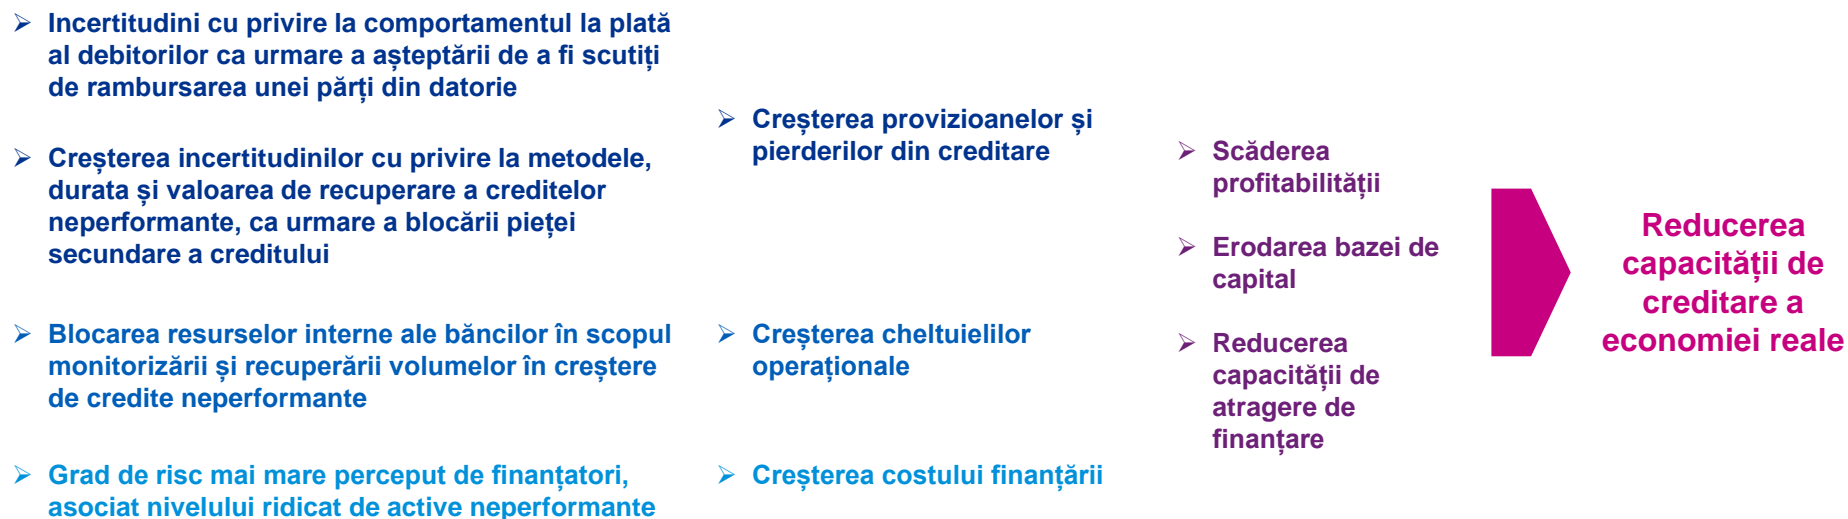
➢ Incertitudini cu privire la comportamentul la plată al debitorilor ca urmare a așteptării de a fi scutiți de rambursarea unei părți din datorie

➢ Creșterea incertitudinilor cu privire la metodele, durata și valoarea de recuperare a creditelor neperformante, ca urmare a blocării pieței secundare a creditului

➢ Blocarea resurselor interne ale băncilor în scopul monitorizării și recuperării volumelor în creștere de credite neperformante

➢ Grad de risc mai mare perceput de finanțatori, asociat nivelului ridicat de active neperformante

➢ Creșterea provizioanelor și pierderilor din creditare

➢ Creșterea cheltuielilor operaționale

➢ Creșterea costului finanțării

➢ Scăderea profitabilității

➢ Erodarea bazei de capital

➢ Reducerea capacității de atragere de finanțare

Reducerea capacității de creditare a economiei reale